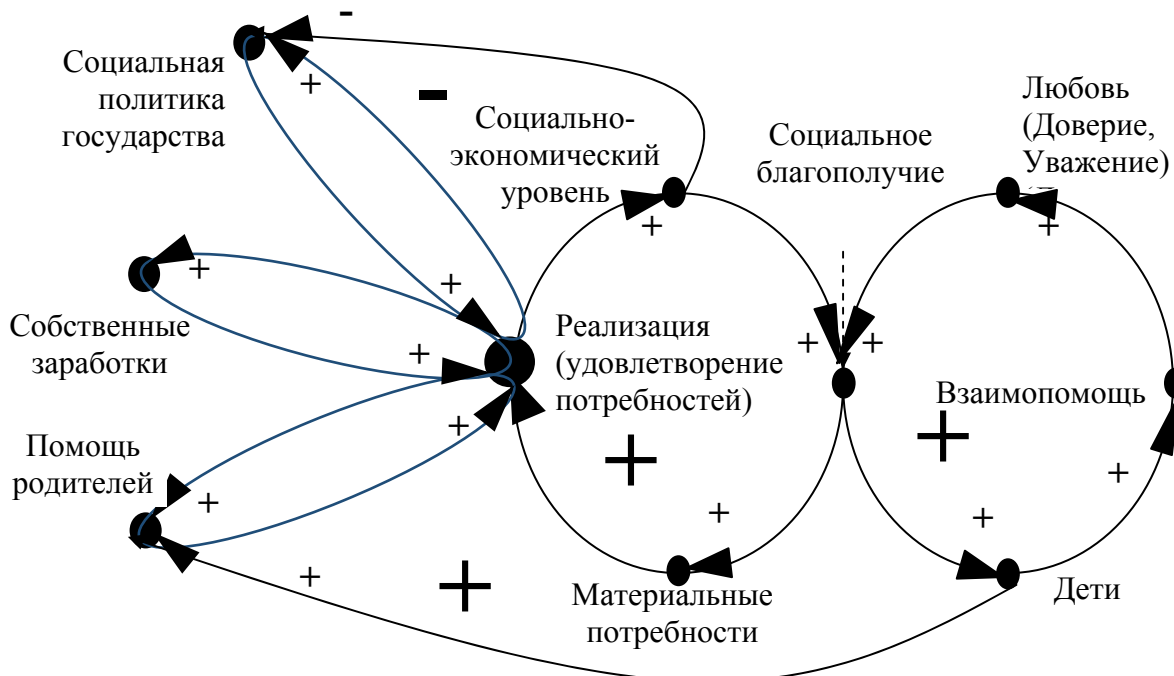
-

Социальная политика государства

+

-

Социально-экономический уровень

Социальное благополучие

Любовь (Доверие, Уважение)

+

+

+

+

Собственные заработки

+

Реализация (удовлетворение потребностей)

+

+

+

Взаимопомощь

Помощь родителей

+

+

+

+

+

+

+

+

Материальные потребности

Дети